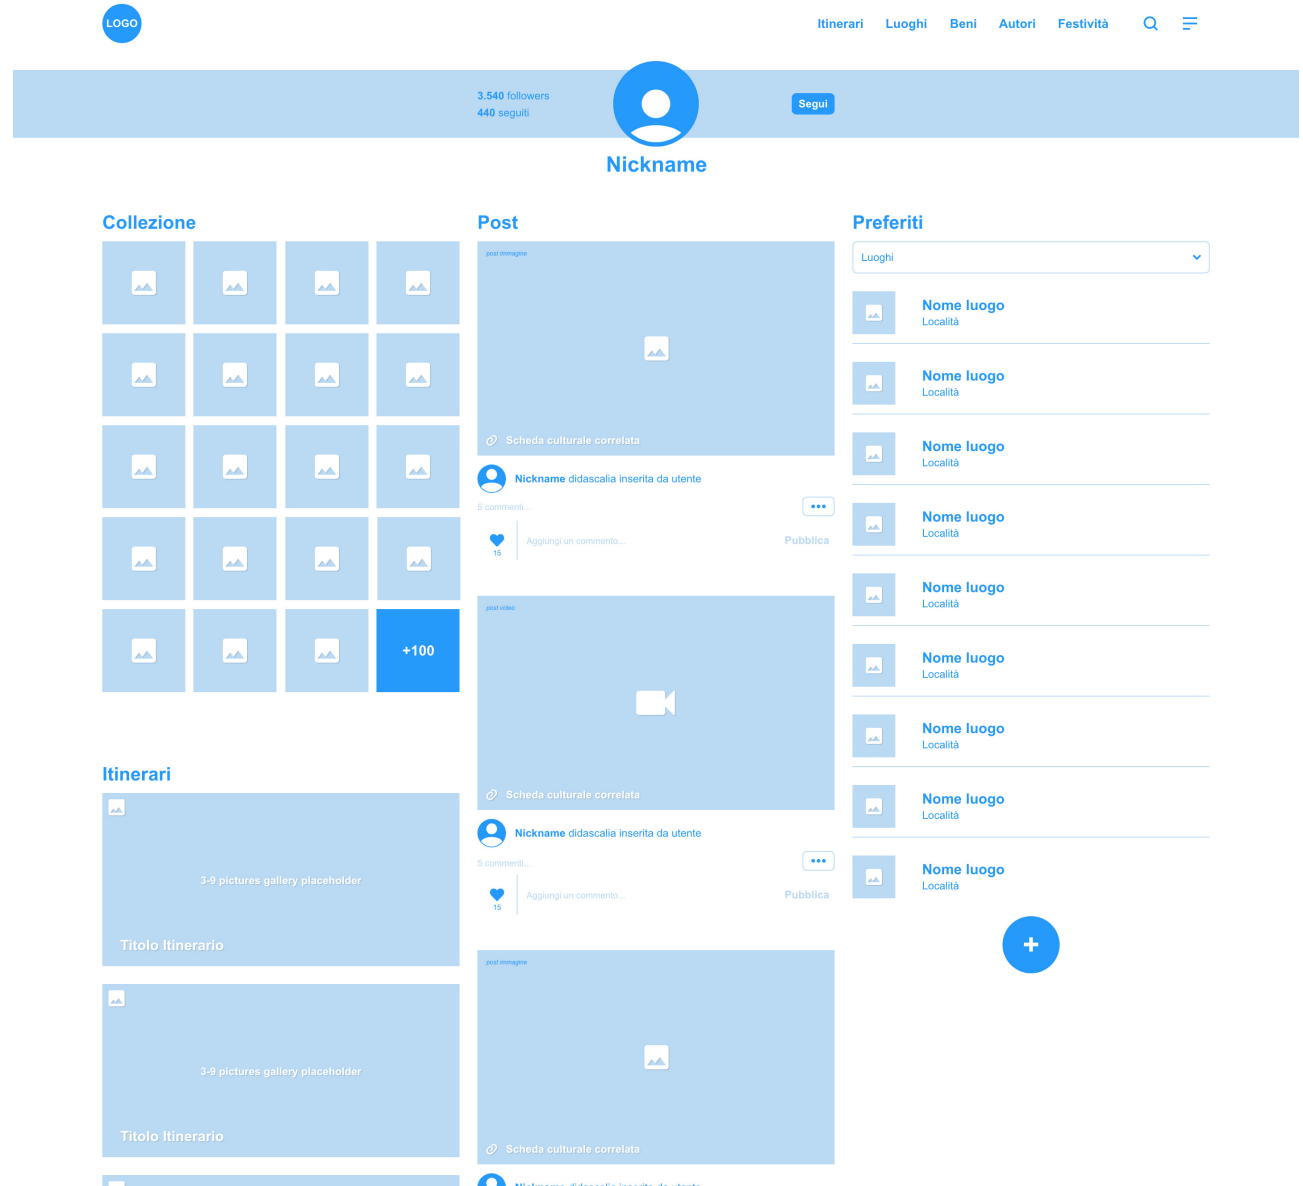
LOGO

Itinerari Luoghi Beni Autori Festività

3.540 followers
440 seguiti

Segui

Nickname

Collezione

+100

Itinerari

3-9 pictures gallery placeholder

Titolo Itinerario

3-9 pictures gallery placeholder

Titolo Itinerario

Post

post immagine

Scheda culturale correlata

Nickname didascalia inserita da utente

5 commenti...

•••

15

Aggiungi un commento...

Pubblica

post video

Scheda culturale correlata

Nickname didascalia inserita da utente

5 commenti...

•••

15

Aggiungi un commento...

Pubblica

post immagine

Scheda culturale correlata

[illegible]

Preferiti

Luoghi

Nome luogo
Località

Nome luogo
Località

Nome luogo
Località

Nome luogo
Località

Nome luogo
Località

Nome luogo
Località

Nome luogo
Località

Nome luogo
Località

Nome luogo
Località

+